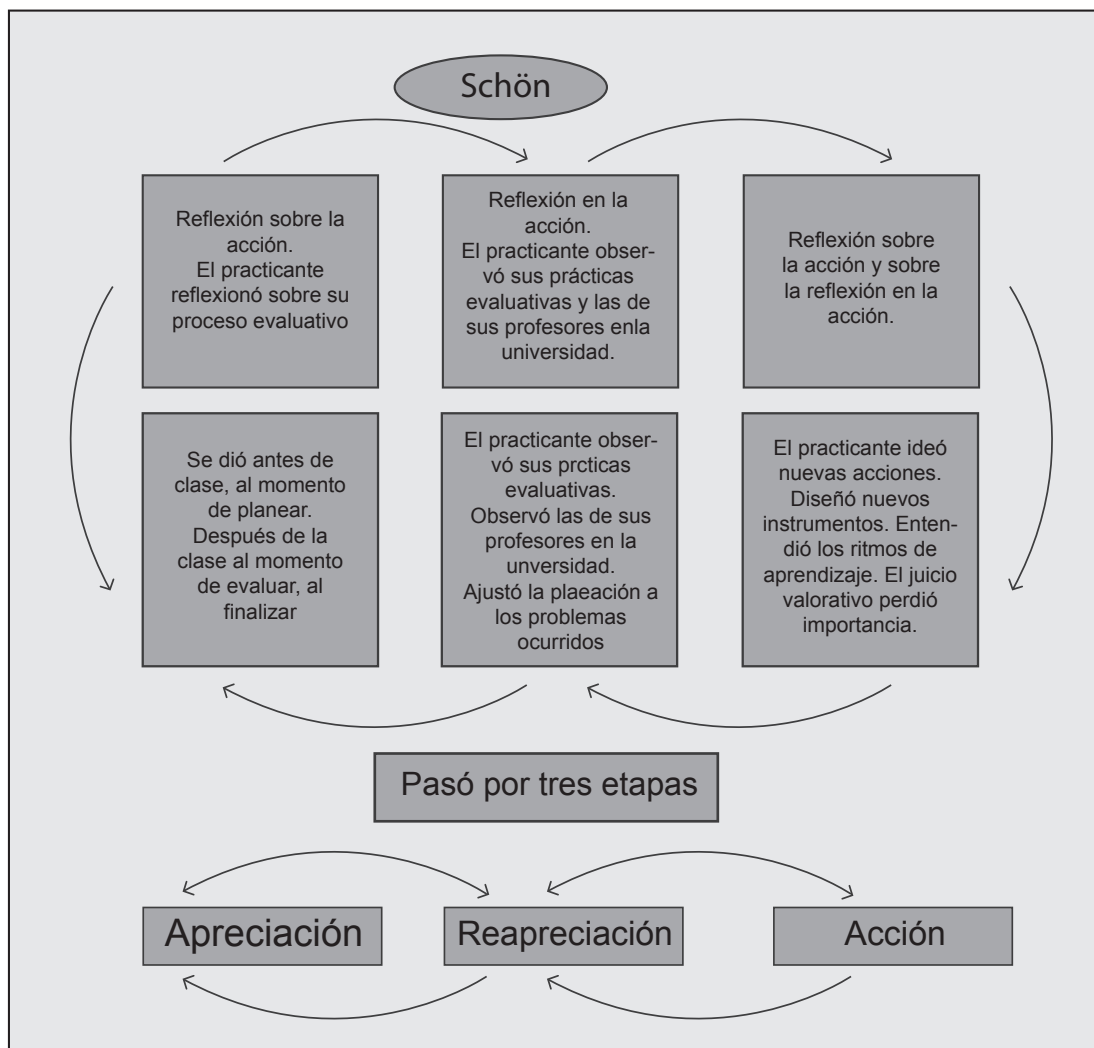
Schön

Reflexión sobre la acción. El practicante reflexionó sobre su proceso evaluativo

Reflexión en la acción. El practicante observó sus prácticas evaluativas y las de sus profesores enla universidad.

Reflexión sobre la acción y sobre la reflexión en la acción.

Se dió antes de clase, al momento de planear. Después de la clase al momento de evaluar, al finalizar

El practicante observó sus prcticas evaluativas. Observó las de sus profesores en la unversidad. Ajustó la plaeación a los problemas ocurridos

El practicante ideó nuevas acciones. Diseñó nuevos instrumentos. Entendió los ritmos de aprendizaje. El juicio valorativo perdió importancia.

Pasó por tres etapas

Apreciación

Reapreciación

Acción